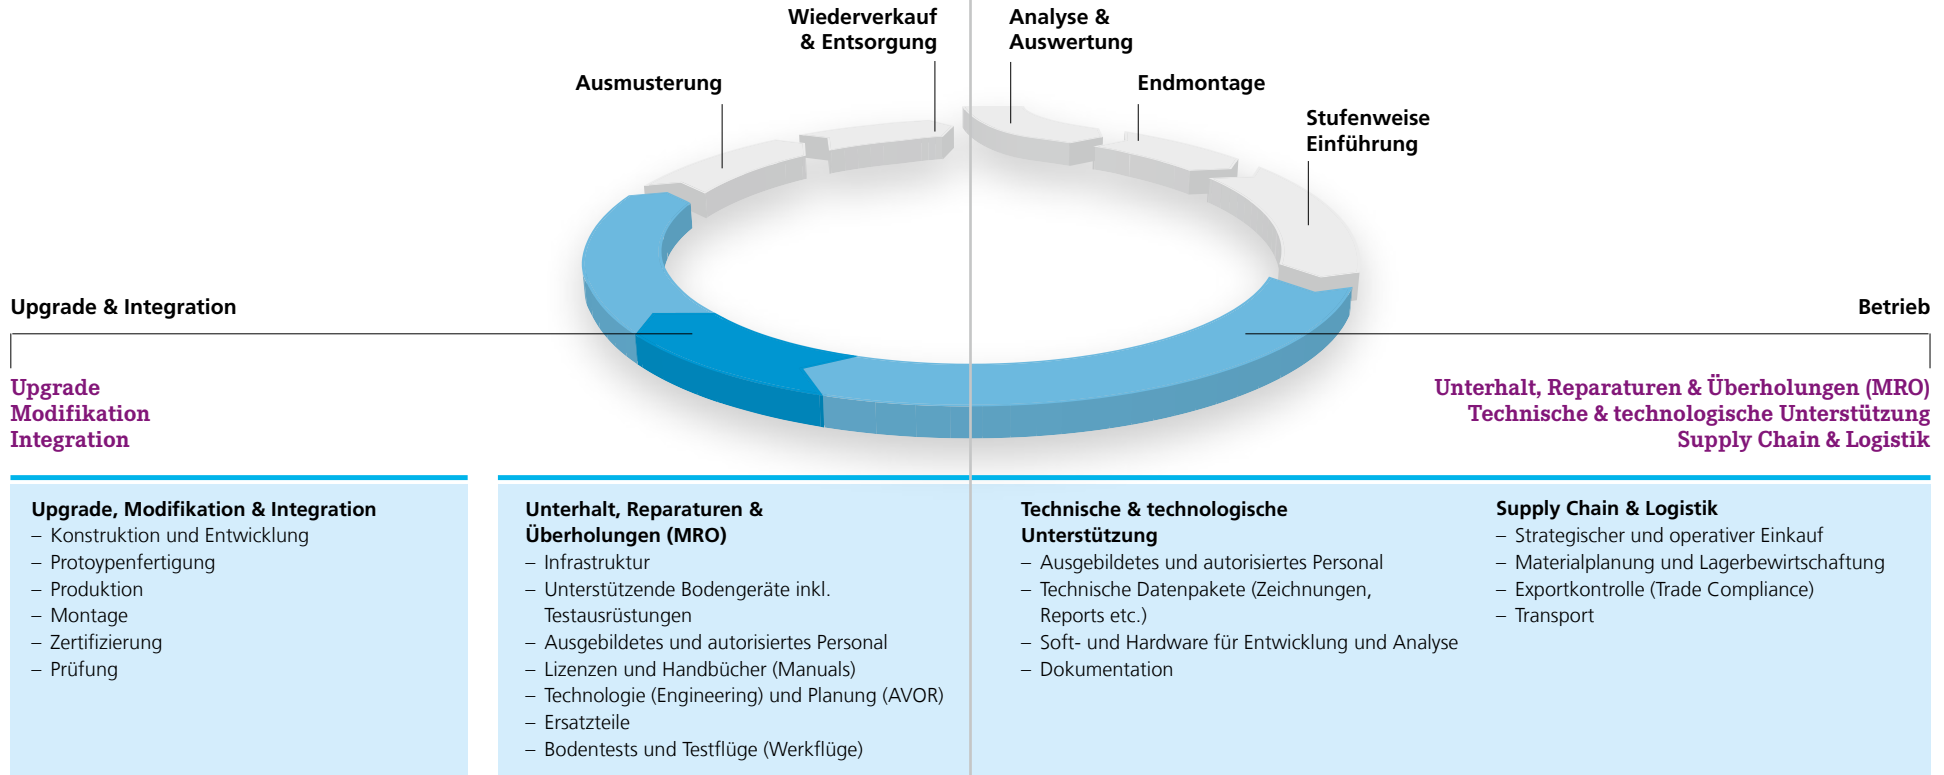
Wiederverkauf & Entsorgung

Analyse & Auswertung

Ausmusterung

Endmontage

Stufenweise Einführung

Upgrade & Integration

Betrieb

Upgrade
Modifikation
Integration

Unterhalt, Reparaturen & Überholungen (MRO)
Technische & technologische Unterstützung
Supply Chain & Logistik

Upgrade, Modifikation & Integration
– Konstruktion und Entwicklung
– Protoypenfertigung
– Produktion
– Montage
– Zertifizierung
– Prüfung

Unterhalt, Reparaturen & Überholungen (MRO)
– Infrastruktur
– Unterstützende Bodengeräte inkl. Testausrüstungen
– Ausgebildetes und autorisiertes Personal
– Lizenzen und Handbücher (Manuals)
– Technologie (Engineering) und Planung (AVOR)
– Ersatzteile
– Bodentests und Testflüge (Werkflüge)

Technische & technologische Unterstützung
– Ausgebildetes und autorisiertes Personal
– Technische Datenpakete (Zeichnungen, Reports etc.)
– Soft- und Hardware für Entwicklung und Analyse
– Dokumentation

Supply Chain & Logistik
– Strategischer und operativer Einkauf
– Materialplanung und Lagerbewirtschaftung
– Exportkontrolle (Trade Compliance)
– Transport